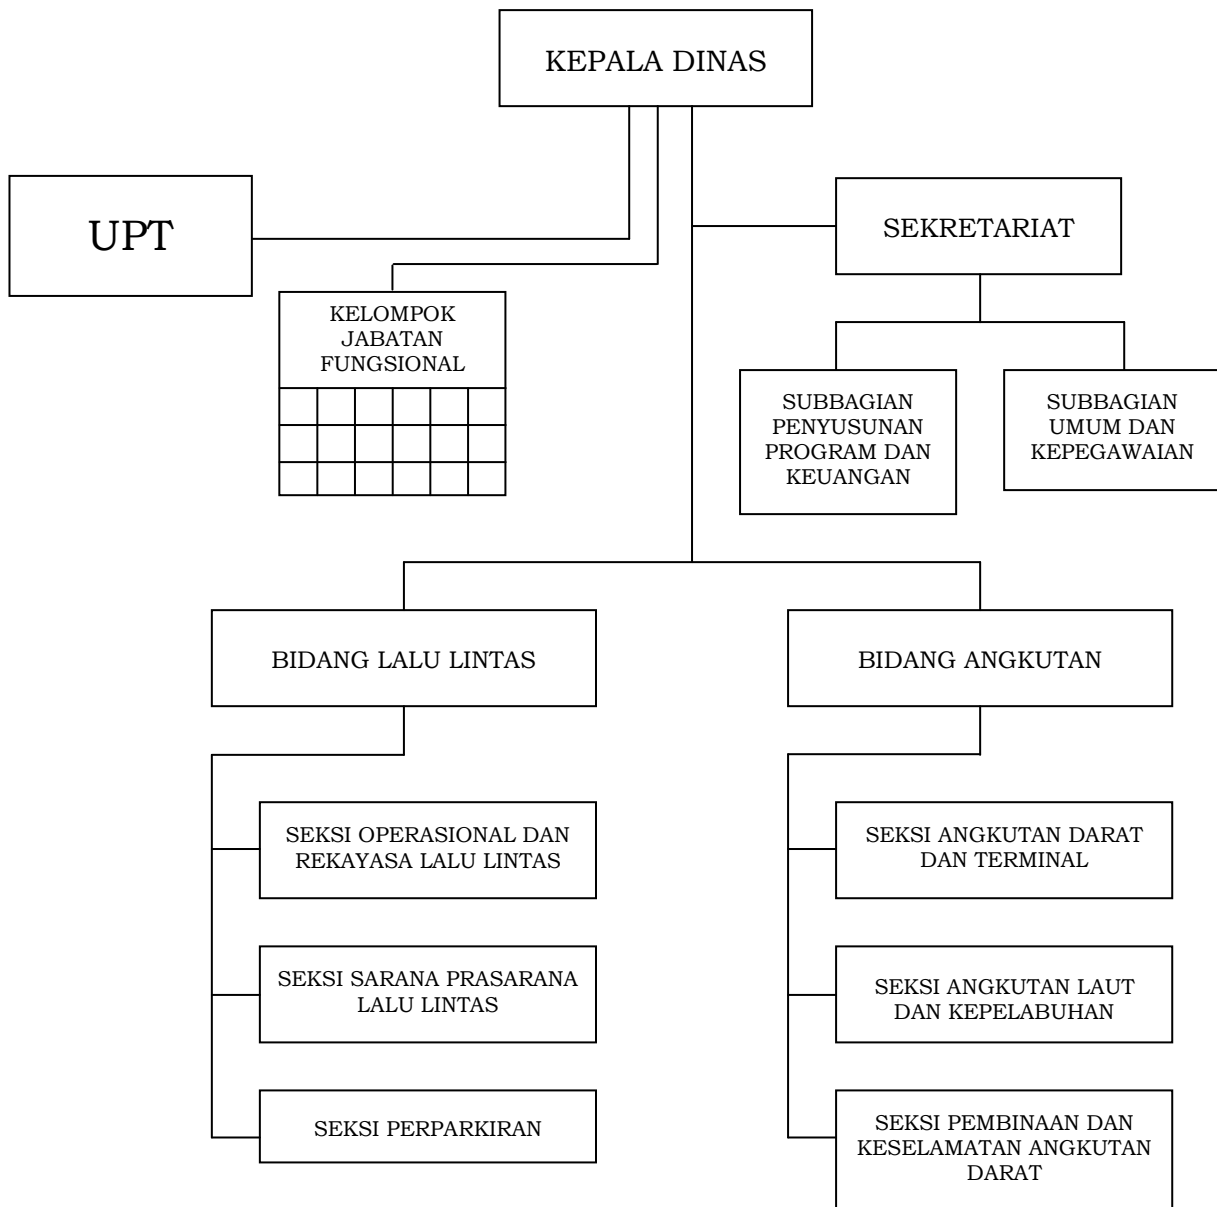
KEPALA DINAS

UPT

KELOMPOK JABATAN FUNGSIONAL

SEKRETARIAT

SUBBAGIAN PENYUSUNAN PROGRAM DAN KEUANGAN

SUBBAGIAN UMUM DAN KEPEGAWAIAN

BIDANG LALU LINTAS

BIDANG ANGKUTAN

SEKSI OPERASIONAL DAN REKAYASA LALU LINTAS

SEKSI SARANA PRASARANA LALU LINTAS

SEKSI PERPARKIRAN

SEKSI ANGKUTAN DARAT DAN TERMINAL

SEKSI ANGKUTAN LAUT DAN KEPELABUHAN

SEKSI PEMBINAAN DAN KESELAMATAN ANGKUTAN DARAT